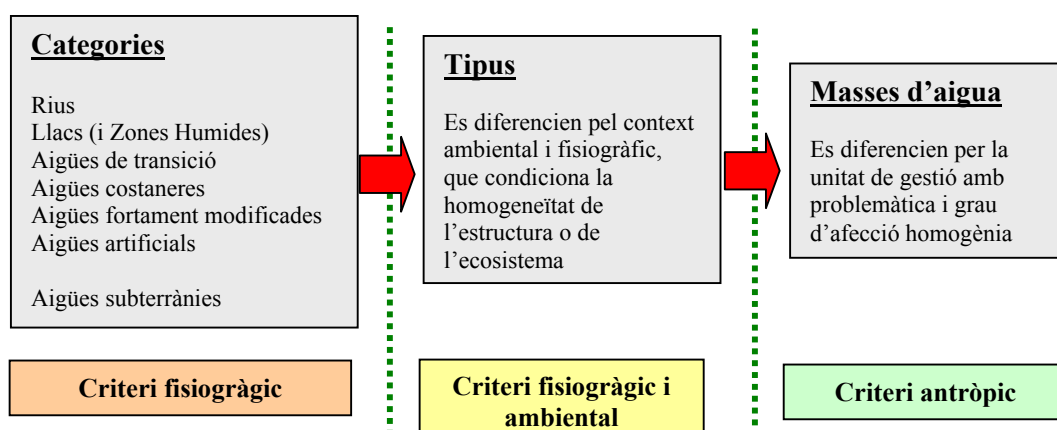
Categories

Rius
Llacs (i Zones Humides)
Aigües de transició
Aigües costaneres
Aigües fortament modificades
Aigües artificials

Aigües subterrànies

Tipus

Es diferencien pel context ambiental i fisiogràfic, que condiciona la homogeneïtat de l'estructura o de l'ecosistema

Masses d'aigua

Es diferencien per la unitat de gestió amb problemàtica i grau d'afecció homogènia

Criteri fisiogràgic

Criteri fisiogràgic i ambiental

Criteri antròpic